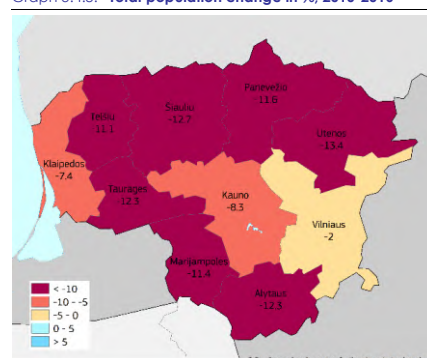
Graph 3.10. Total population change in %, 2010-2016

Telšių
-11.1

Šiaulių
-12.7

Panevėžio
-11.6

Utenos
-13.4

Klaipėdos
-7.4

Tauragės
-12.3

Kauno
-8.3

Vilniaus
-2

Marijampolės
-11.4

Alytaus
-12.3

< -10
-10 - -5
-5 - 0
0 - 5
> 5